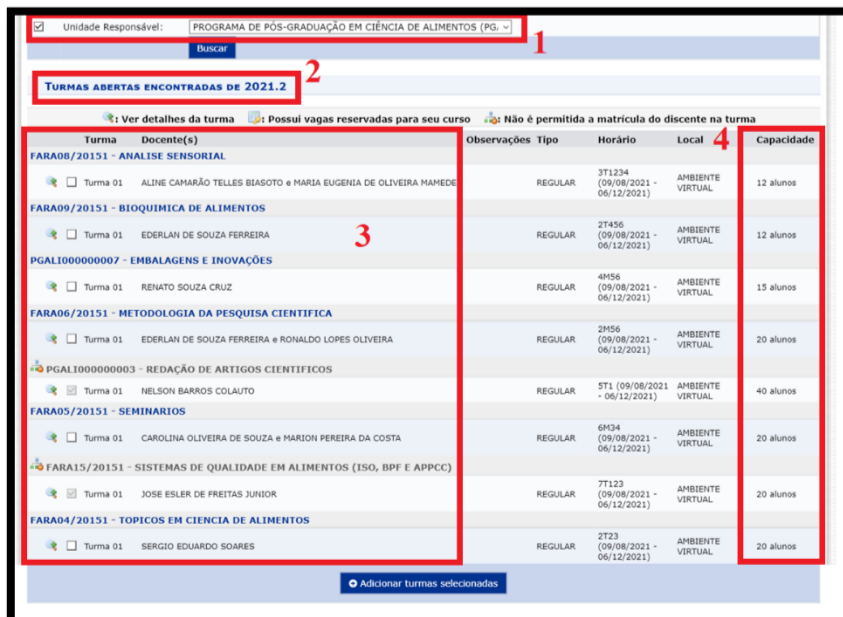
Unidade Responsável: PROGRAMA DE PÓS-GRADUAÇÃO EM CIÊNCIA DE ALIMENTOS (PG/

1

Buscar

TURMAS ABERTAS ENCONTRADAS DE 2021.2

2

: Ver detalhes da turma : Possui vagas reservadas para seu curso : Não é permitida a matrícula do discente na turma

4

| Turma | Docente(s) | Observações | Tipo | Horário | Local | Capacidade |
|---|---|---|---|---|---|---|
| FARA08/20151 - ANALISE SENSORIAL | | | | | | |
| Turma 01 | ALINE CAMARÃO TELLES BIASOTO e MARIA EUGENIA DE OLIVEIRA MAMEDE | | REGULAR | 3T1234 (09/08/2021 - 06/12/2021) | AMBIENTE VIRTUAL | 12 alunos |
| FARA09/20151 - BIOQUIMICA DE ALIMENTOS | | | | | | |
| Turma 01 | EDERLAN DE SOUZA FERREIRA | | REGULAR | 2T456 (09/08/2021 - 06/12/2021) | AMBIENTE VIRTUAL | 12 alunos |
| PGALI000000007 - EMBALAGENS E INOVAÇÕES | | | | | | |
| Turma 01 | RENATO SOUZA CRUZ | | REGULAR | 4M56 (09/08/2021 - 06/12/2021) | AMBIENTE VIRTUAL | 15 alunos |
| FARA06/20151 - METODOLOGIA DA PESQUISA CIENTIFICA | | | | | | |
| Turma 01 | EDERLAN DE SOUZA FERREIRA e RONALDO LOPES OLIVEIRA | | REGULAR | 2M56 (09/08/2021 - 06/12/2021) | AMBIENTE VIRTUAL | 20 alunos |
| PGALI000000003 - REDAÇÃO DE ARTIGOS CIENTIFICOS | | | | | | |
| Turma 01 | NELSON BARROS COLAUTO | | REGULAR | 5T1 (09/08/2021 - 06/12/2021) | AMBIENTE VIRTUAL | 40 alunos |
| FARA05/20151 - SEMINARIOS | | | | | | |
| Turma 01 | CAROLINA OLIVEIRA DE SOUZA e MARION PEREIRA DA COSTA | | REGULAR | 6M34 (09/08/2021 - 06/12/2021) | AMBIENTE VIRTUAL | 20 alunos |
| FARA15/20151 - SISTEMAS DE QUALIDADE EM ALIMENTOS (ISO, BPF E APPCC) | | | | | | |
| Turma 01 | JOSE ESLER DE FREITAS JUNIOR | | REGULAR | 7T123 (09/08/2021 - 06/12/2021) | AMBIENTE VIRTUAL | 20 alunos |
| FARA04/20151 - TOPICOS EM CIENCIA DE ALIMENTOS | | | | | | |
| Turma 01 | SERGIO EDUARDO SOARES | | REGULAR | 2T23 (09/08/2021 - 06/12/2021) | AMBIENTE VIRTUAL | 20 alunos |

3

Adicionar turmas selecionadas